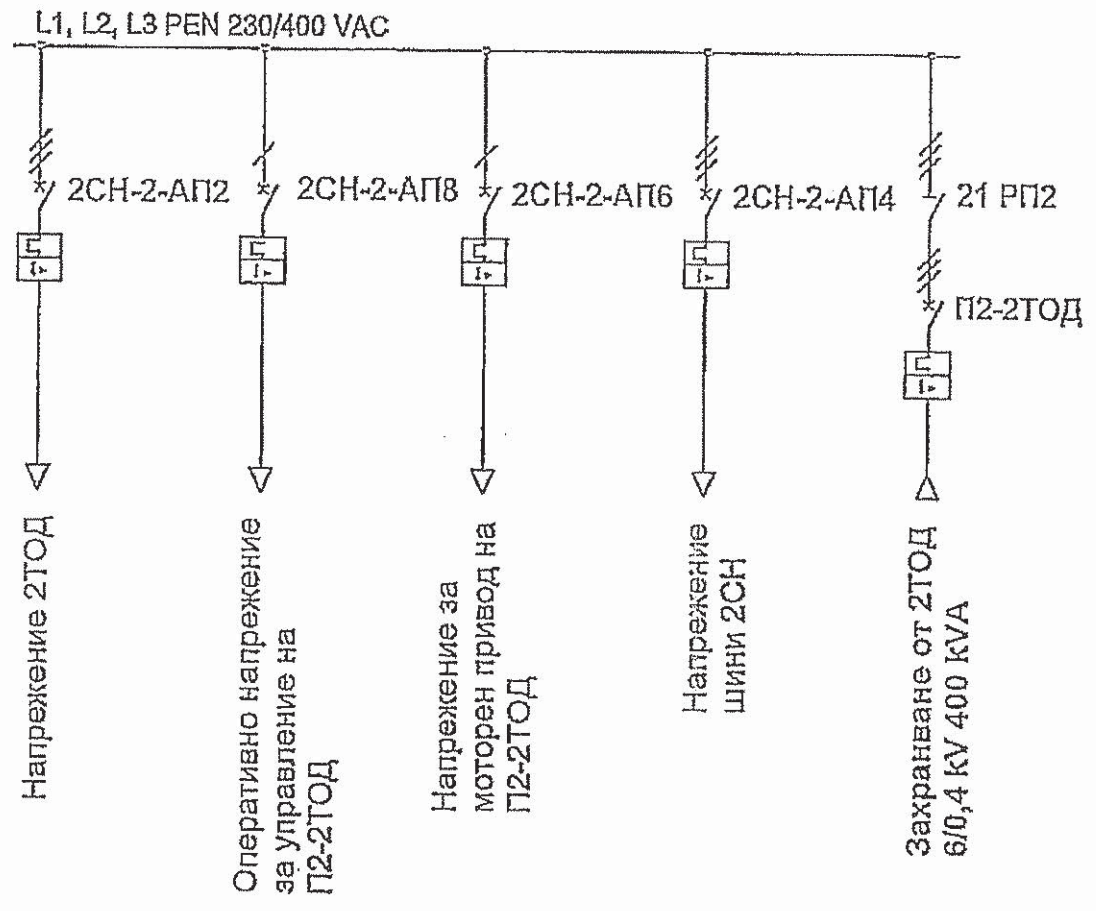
L1, L2, L3 PEN 230/400 VAC

2CH-2-АП2

2CH-2-АП8

2CH-2-АП6

2CH-2-АП4

21 РП2

П2-2ТОД

Напрежение 2ТОД

Оперативно напрежение за управление на П2-2ТОД

Напрежение за моторен привод на П2-2ТОД

Напрежение шини 2СН

Захранване от 2ТОД 6/0,4 kV 400 kVA